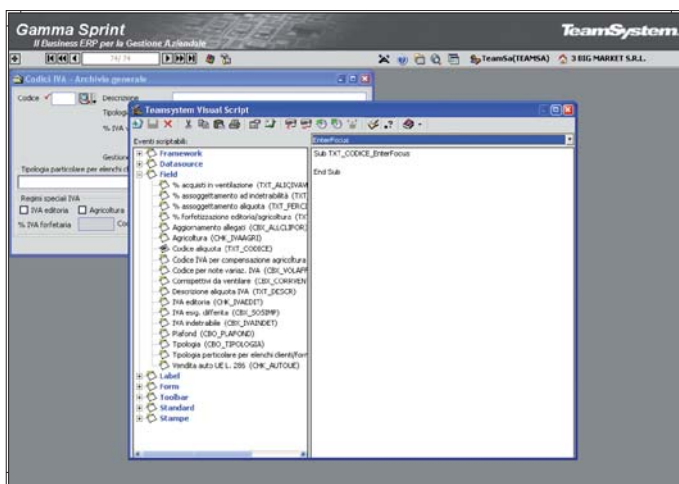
Gamma Sprint
Il Business ERP per la Gestione Aziendale

TeamSystem

74/74

TeamSa(TEAMSA) 3 BIG MARKET S.R.L.

Codici IVA - Archivio generale

Codice Descrizione
Tipologia
% IVA
Gestione
Tipologia particolare per elenchi c
Regimi speciali IVA
IVA editoria Agricoltura
% IVA forfetaria Co

Teamsystem Visual Script

Eventi scriptabili:
Framework
Datasource
Field
% acquisti in ventilazione (TXT_ALICVAW
% assoggettamento ad indetraibilità (TXT
% assoggettamento aliquota (TXT_PERC
% forfetizzazione editoria/agricoltura (TX
Aggiornamento allegati (CBX_ALLCLIFOR)
Agricoltura (CHK_IVAAGRI)
Codice aliquota (TXT_CODICE)
Codice IVA per compensazione agricoltura
Codice per note variaz. IVA (CBX_VOLAFF
Corrispettivi da ventilare (CBX_CORRVEN
Descrizione aliquota IVA (TXT_DESCR)
IVA editoria (CHK_IVAEDIT)
IVA esig. differita (CBX_SOSIMP)
IVA indetraibile (CBX_IVAINDET)
Plafond (CBO_PLAFOND)
Tipologia (CBO_TIPOLOGIA)
Tipologia particolare per elenchi clienti/forn
Vendita auto UE L. 286 (CHK_AUTOUE)
Label
Form
Toolbar
Standard
Stampe

EnterFocus

Sub TXT_CODICE_EnterFocus

End Sub